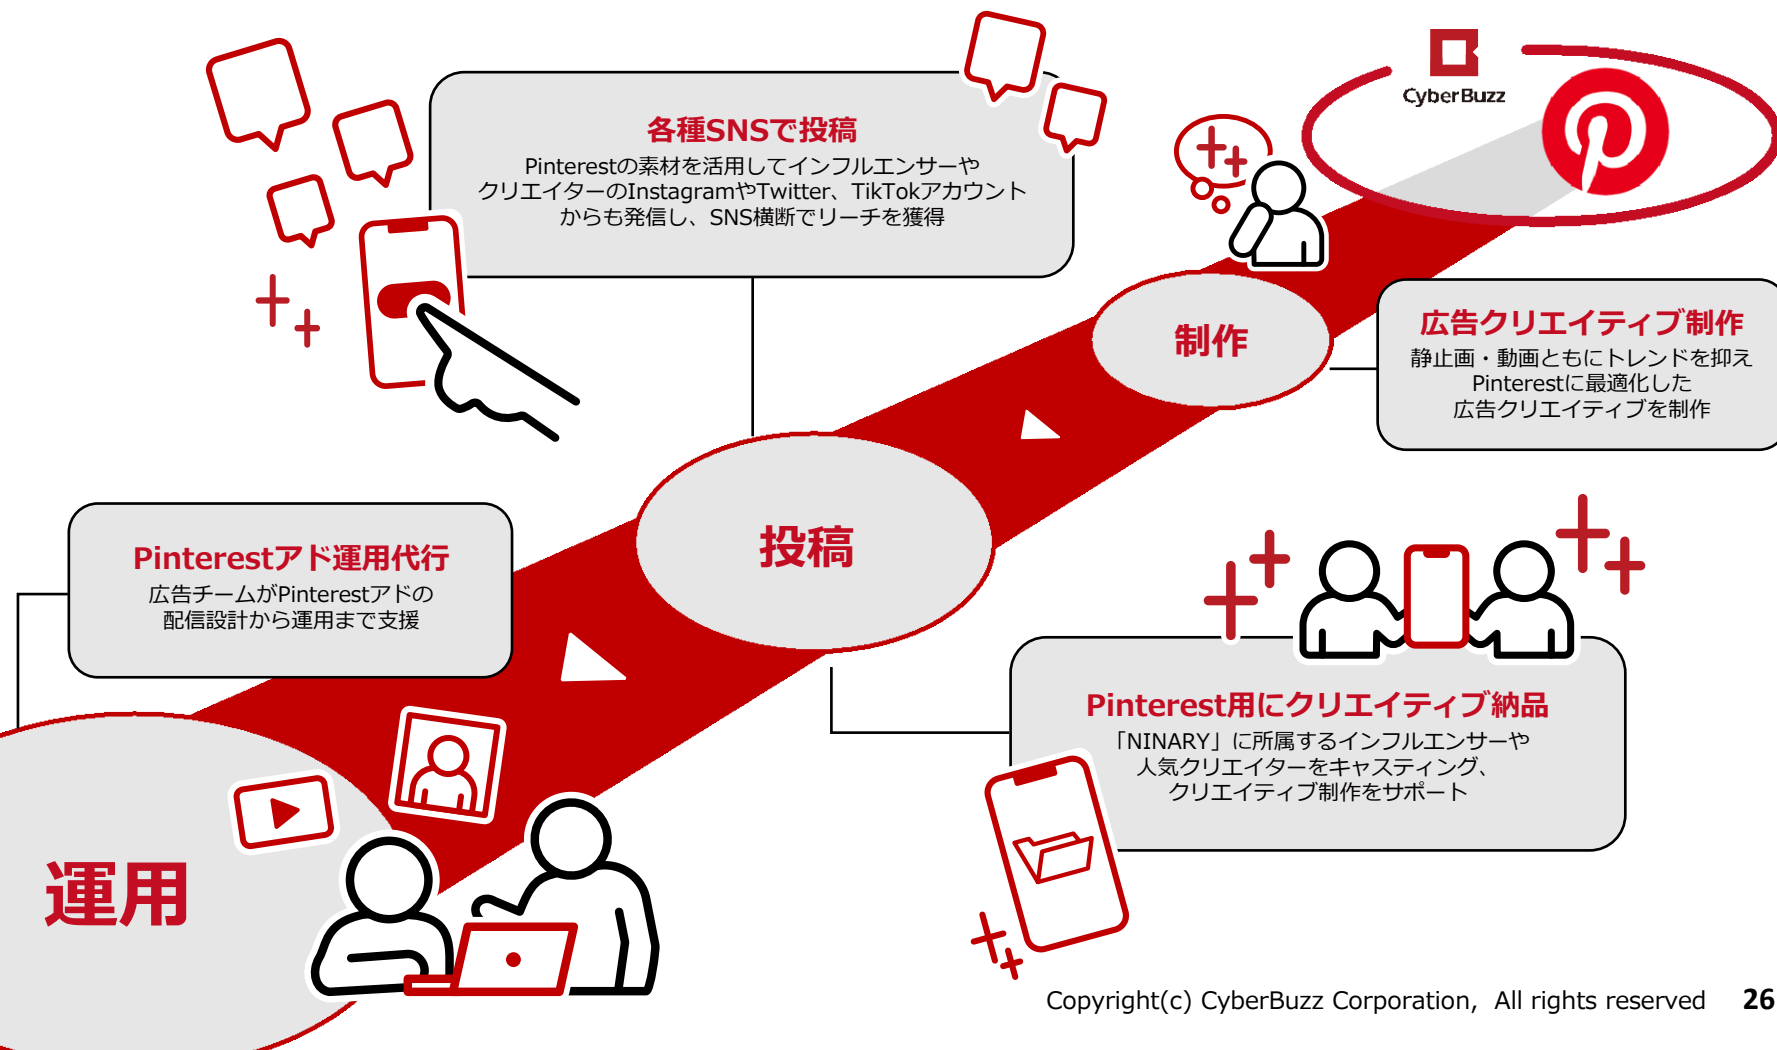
CyberBuzz

各種SNSで投稿
Pinterestの素材を活用してインフルエンサーやクリエイターのInstagramやTwitter、TikTokアカウントからも発信し、SNS横断でリーチを獲得

制作

広告クリエイティブ制作
静止画・動画ともにトレンドを抑えPinterestに最適化した広告クリエイティブを制作

投稿

Pinterestアド運用代行
広告チームがPinterestアドの配信設計から運用まで支援

Pinterest用にクリエイティブ納品
「NINARY」に所属するインフルエンサーや人気クリエイターをキャスティング、クリエイティブ制作をサポート

運用

Copyright(c) CyberBuzz Corporation, All rights reserved 26